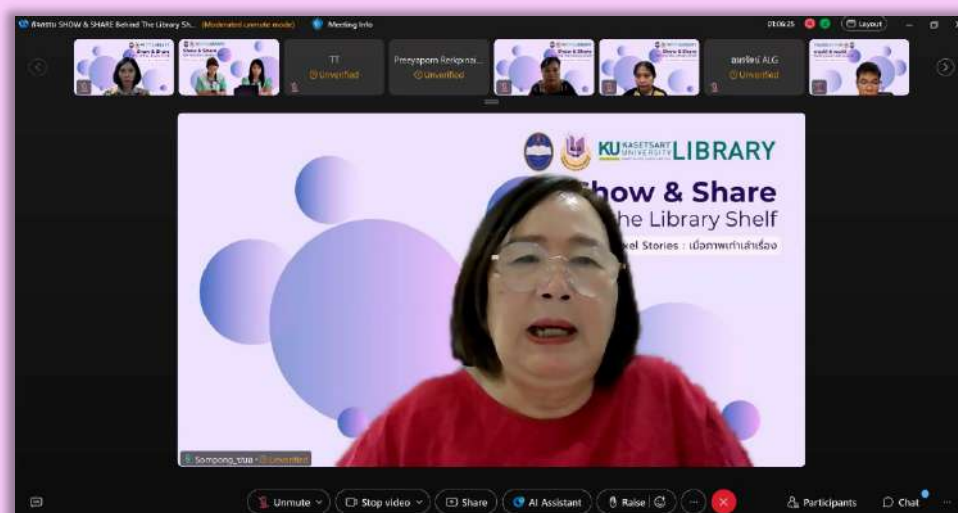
กิจกรรม SHOW & SHARE Behind The Library Sh... (Moderated unmute mode)    Meeting Info    01:06:25    Layout

TT
Unverified

Preeyaporn Rerkprai...
Unverified

ออสซัมส์ ALG
Unverified

KU KASETSART UNIVERSITY LIBRARY
how & Share
he Library Shelf
xel Stories : เมื่อภาพเก่าเล่าเรื่อง

Sompong_snua - Unverified

Unmute    Stop video    Share    AI Assistant    Raise    Participants    Chat